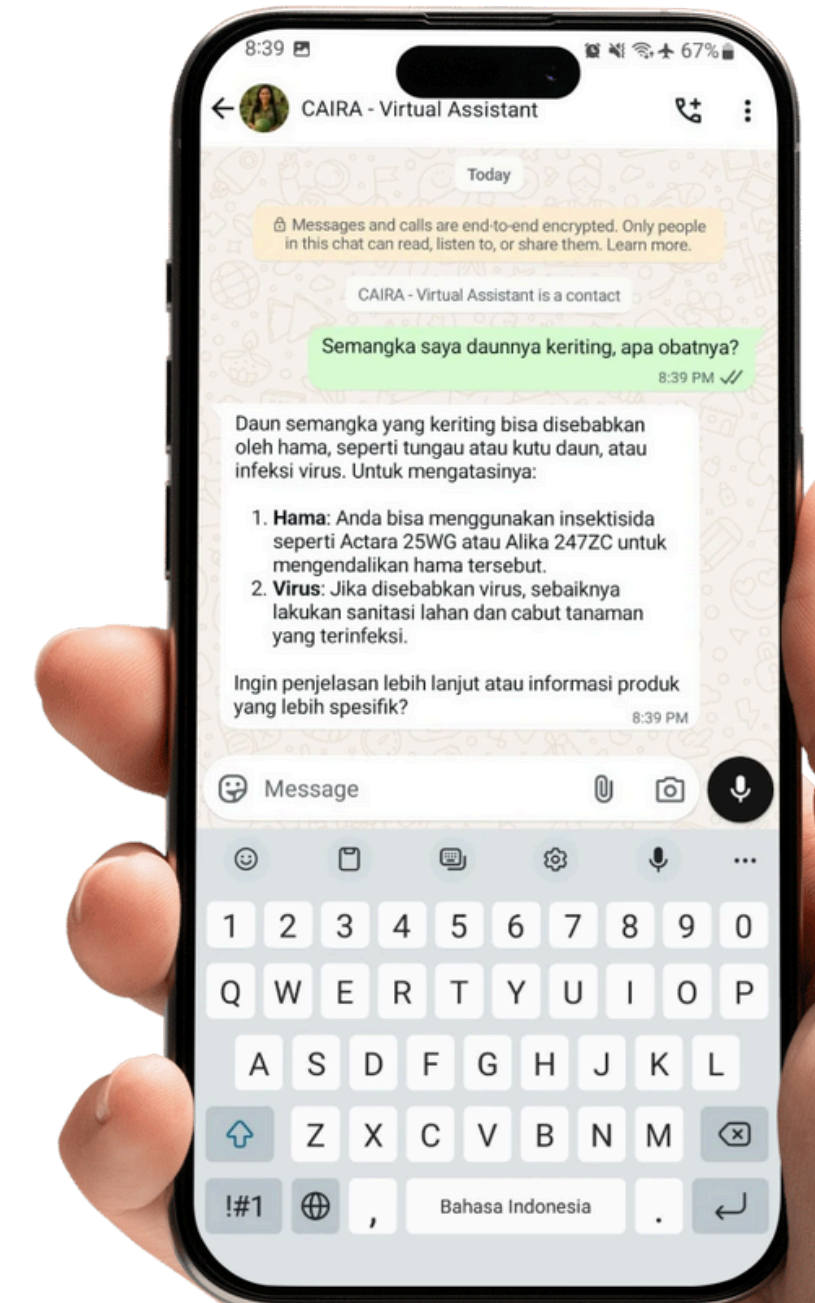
8:39

67%

CAIRA - Virtual Assistant

Today

Messages and calls are end-to-end encrypted. Only people in this chat can read, listen to, or share them. Learn more.

CAIRA - Virtual Assistant is a contact

Semangka saya daunnya keriting, apa obatnya?

8:39 PM

Daun semangka yang keriting bisa disebabkan oleh hama, seperti tungau atau kutu daun, atau infeksi virus. Untuk mengatasinya:

1. **Hama**: Anda bisa menggunakan insektisida seperti Actara 25WG atau Alika 247ZC untuk mengendalikan hama tersebut.
2. **Virus**: Jika disebabkan virus, sebaiknya lakukan sanitasi lahan dan cabut tanaman yang terinfeksi.

Ingin penjelasan lebih lanjut atau informasi produk yang lebih spesifik?

8:39 PM

Message

...

1 2 3 4 5 6 7 8 9 0

Q W E R T Y U I O P

A S D F G H J K L

Z X C V B N M

!#1 , Bahasa Indonesia .